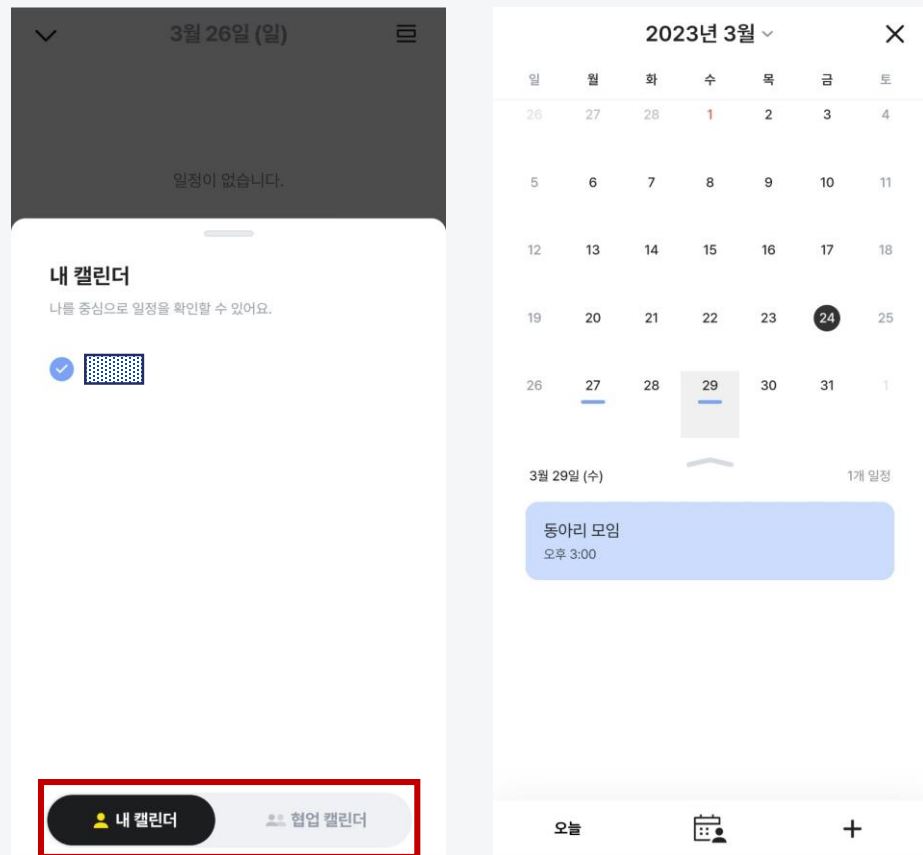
3월 26일 (일)

일정이 없습니다.

내 캘린더

나를 중심으로 일정을 확인할 수 있어요.

내 캘린더 협업 캘린더

2023년 3월

| 일 | 월 | 화 | 수 | 목 | 금 | 토 |
|---|---|---|---|---|---|---|
| 26 | 27 | 28 | 1 | 2 | 3 | 4 |
| 5 | 6 | 7 | 8 | 9 | 10 | 11 |
| 12 | 13 | 14 | 15 | 16 | 17 | 18 |
| 19 | 20 | 21 | 22 | 23 | 24 | 25 |
| 26 | 27 | 28 | 29 | 30 | 31 | 1 |

3월 29일 (수)

1개 일정

동아리 모임
오후 3:00

오늘

+